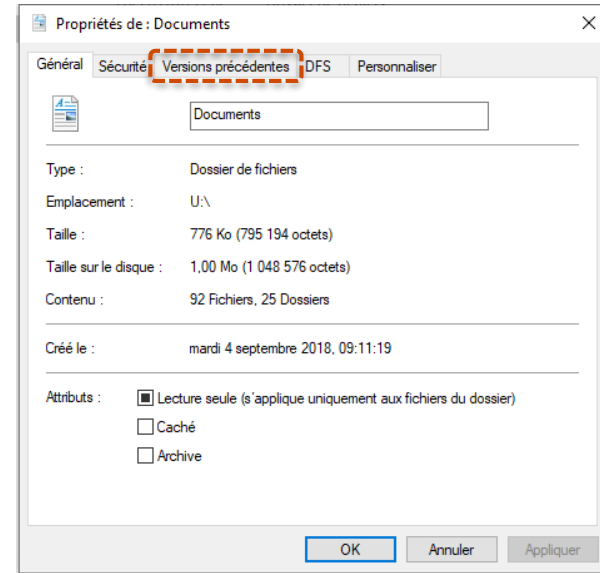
Propriétés de : Documents

×

Général | Sécurité | Versions précédentes | DFS | Personnaliser

Documents

Type : Dossier de fichiers

Emplacement : U:\

Taille : 776 Ko (795 194 octets)

Taille sur le disque : 1,00 Mo (1 048 576 octets)

Contenu : 92 Fichiers, 25 Dossiers

Créé le : mardi 4 septembre 2018, 09:11:19

Attributs : Lecture seule (s'applique uniquement aux fichiers du dossier)

Caché

Archive

OK | Annuler | Appliquer